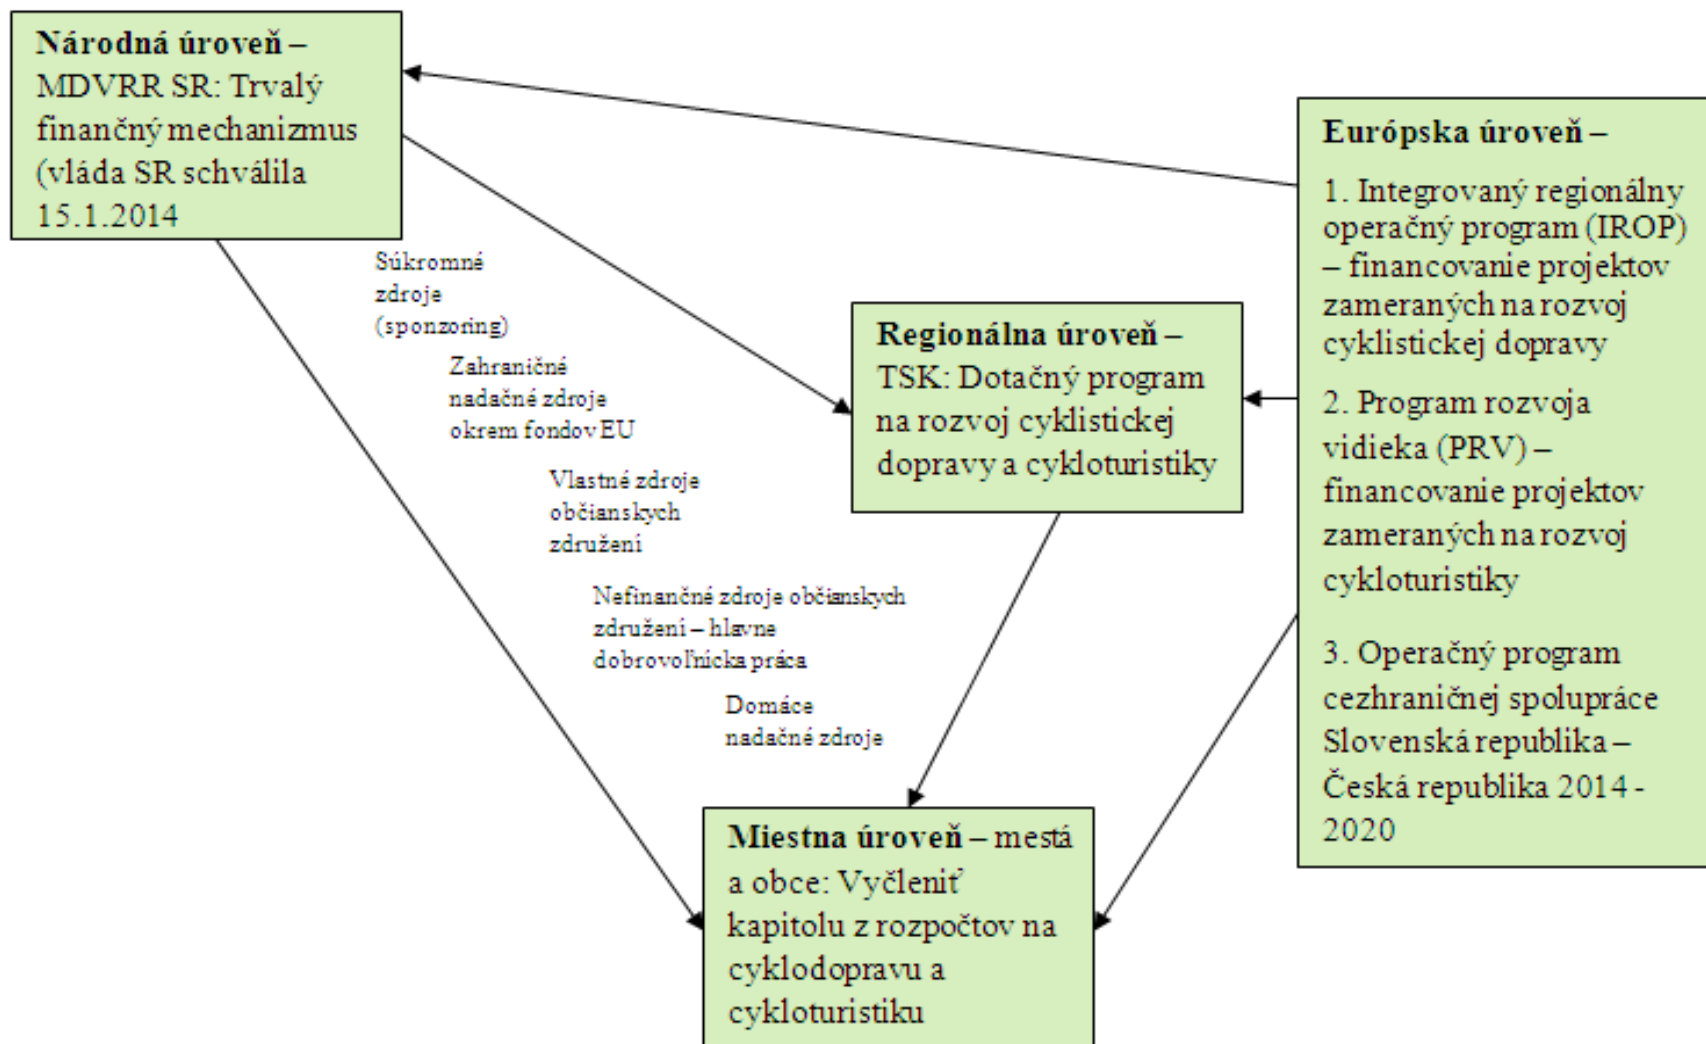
**Národná úroveň –** MDVRR SR: Trvalý finančný mechanizmus (vláda SR schválila 15.1.2014

**Európska úroveň –**

1. Integrovaný regionálny operačný program (IROP) – financovanie projektov zameraných na rozvoj cyklistickej dopravy

2. Program rozvoja vidieka (PRV) – financovanie projektov zameraných na rozvoj cykloturistiky

3. Operačný program cezhraničnej spolupráce Slovenská republika – Česká republika 2014 - 2020

**Regionálna úroveň –** TSK: Dotačný program na rozvoj cyklistickej dopravy a cykloturistiky

Súkromné zdroje (sponzoring)

Zahraničné nadačné zdroje okrem fondov EU

Vlastné zdroje občianskych združení

Nefinančné zdroje občianskych združení – hlavne dobrovoľnícka práca

Domáce nadačné zdroje

**Miestna úroveň –** mestá a obce: Vyčleniť kapitolu z rozpočtov na cyklodopravu a cykloturistiku